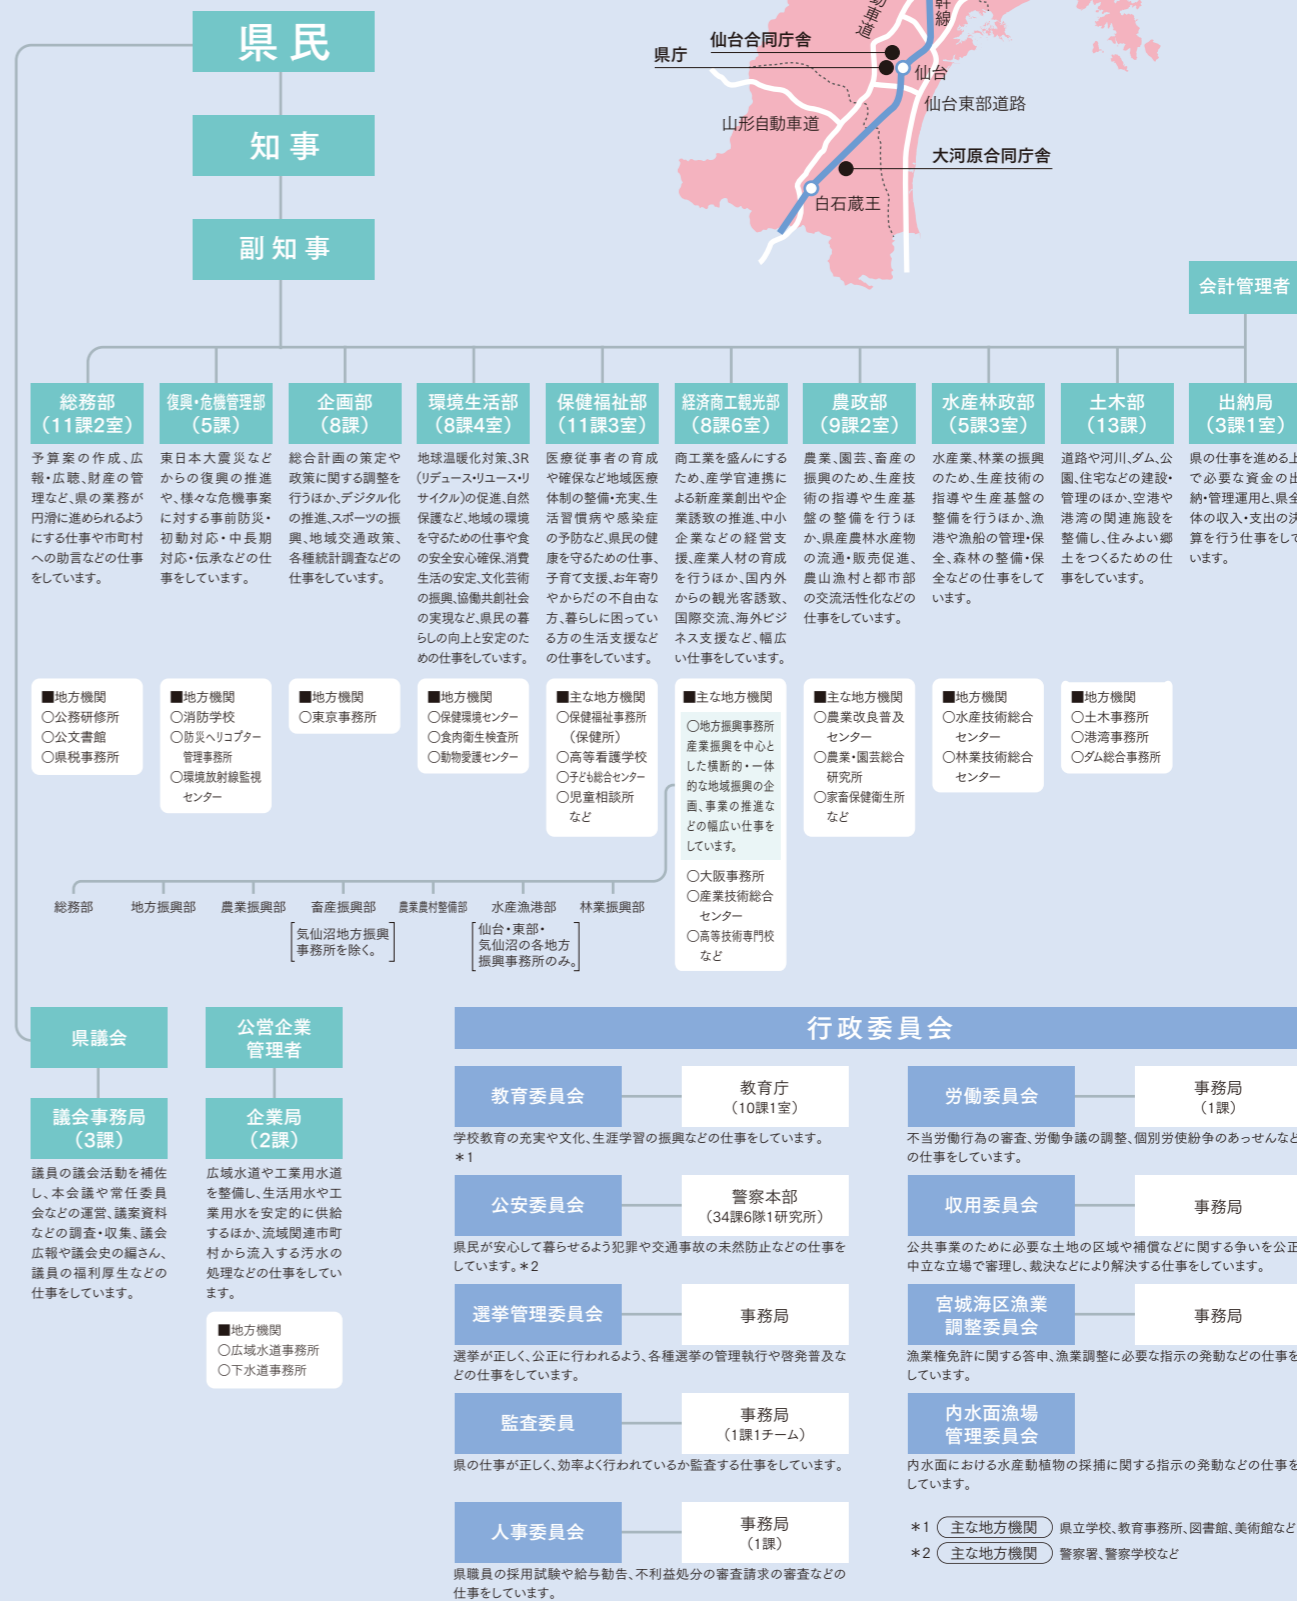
県民

知事

副知事

県庁　仙台合同庁舎　仙台　仙台東部道路　山形自動車道　大河原合同庁舎　白石蔵王

会計管理者

総務部（11課2室）
予算案の作成、広報・広聴、財産の管理など、県の業務が円滑に進められるようにする仕事や市町村への助言などの仕事をしています。

復興・危機管理部（5課）
東日本大震災などからの復興の推進や、様々な危機事案に対する事前防災・初動対応・中長期対応・伝承などの仕事をしています。

企画部（8課）
総合計画の策定や政策に関する調整を行うほか、デジタル化の推進、スポーツの振興、地域交通政策、各種統計調査などの仕事をしています。

環境生活部（8課4室）
地球温暖化対策、3R（リデュース・リユース・リサイクル）の促進、自然保護など、地域の環境を守るための仕事や食の安全安心確保、消費生活の安定、文化芸術の振興、協働共創社会の実現など、県民の暮らしの向上と安定のための仕事をしています。

保健福祉部（11課3室）
医療従事者の育成や確保など地域医療体制の整備・充実、生活習慣病や感染症の予防など、県民の健康を守るための仕事、子育て支援、お年寄りやからだの不自由な方、暮らしに困っている方の生活支援などの仕事をしています。

経済商工観光部（8課6室）
商工業を盛んにするため、産学官連携による新産業創出や企業誘致の推進、中小企業などの経営支援、産業人材の育成を行うほか、国内外からの観光客誘致、国際交流、海外ビジネス支援など、幅広い仕事をしています。

農政部（9課2室）
農業、園芸、畜産の振興のため、生産技術の指導や生産基盤の整備を行うほか、県産農林水産物の流通・販売促進、農山漁村と都市部の交流活性化などの仕事をしています。

水産林政部（5課3室）
水産業、林業の振興のため、生産技術の指導や生産基盤の整備を行うほか、漁港や漁船の管理・保全、森林の整備・保全などの仕事をしています。

土木部（13課）
道路や河川、ダム、公園、住宅などの建設・管理のほか、空港や港湾の関連施設を整備し、住みよい郷土をつくるための仕事をしています。

出納局（3課1室）
県の仕事を進める上で必要な資金の出納・管理運用と、県全体の収入・支出の決算を行う仕事をしています。

■地方機関
○公務研修所
○公文書館
○県税事務所

■地方機関
○消防学校
○防災ヘリコプター管理事務所
○環境放射線監視センター

■地方機関
○東京事務所

■地方機関
○保健環境センター
○食肉衛生検査所
○動物愛護センター

■主な地方機関
○保健福祉事務所（保健所）
○高等看護学校
○子ども総合センター
○児童相談所
など

■主な地方機関
○地方振興事務所
産業振興を中心とした横断的・一体的な地域振興の企画、事業の推進などの幅広い仕事をしています。
○大阪事務所
○産業技術総合センター
○高等技術専門校
など

■主な地方機関
○農業改良普及センター
○農業・園芸総合研究所
○家畜保健衛生所
など

■地方機関
○水産技術総合センター
○林業技術総合センター

■地方機関
○土木事務所
○港湾事務所
○ダム総合事務所

総務部　地方振興部　農業振興部　畜産振興部　農業農村整備部　水産漁港部　林業振興部

気仙沼地方振興事務所を除く。

仙台・東部・気仙沼の各地方振興事務所のみ。

県議会

議会事務局（3課）
議員の議会活動を補佐し、本会議や常任委員会などの運営、議案資料などの調査・収集、議会広報や議会史の編さん、議員の福利厚生などの仕事をしています。

公営企業管理者

企業局（2課）
広域水道や工業用水道を整備し、生活用水や工業用水を安定的に供給するほか、流域関連市町村から流入する汚水の処理などの仕事をしています。

■地方機関
○広域水道事務所
○下水道事務所

行政委員会

教育委員会　教育庁（10課1室）
学校教育の充実や文化、生涯学習の振興などの仕事をしています。＊1

公安委員会　警察本部（34課6隊1研究所）
県民が安心して暮らせるよう犯罪や交通事故の未然防止などの仕事をしています。＊2

選挙管理委員会　事務局
選挙が正しく、公正に行われるよう、各種選挙の管理執行や啓発普及などの仕事をしています。

監査委員　事務局（1課1チーム）
県の仕事が正しく、効率よく行われているか監査する仕事をしています。

人事委員会　事務局（1課）
県職員の採用試験や給与勧告、不利益処分の審査請求の審査などの仕事をしています。

労働委員会　事務局（1課）
不当労働行為の審査、労働争議の調整、個別労使紛争のあっせんなどの仕事をしています。

収用委員会　事務局
公共事業のために必要な土地の区域や補償などに関する争いを公正中立な立場で審理し、裁決などにより解決する仕事をしています。

宮城海区漁業調整委員会　事務局
漁業権免許に関する答申、漁業調整に必要な指示の発動などの仕事をしています。

内水面漁場管理委員会
内水面における水産動植物の採捕に関する指示の発動などの仕事をしています。

＊1 主な地方機関　県立学校、教育事務所、図書館、美術館など
＊2 主な地方機関　警察署、警察学校など